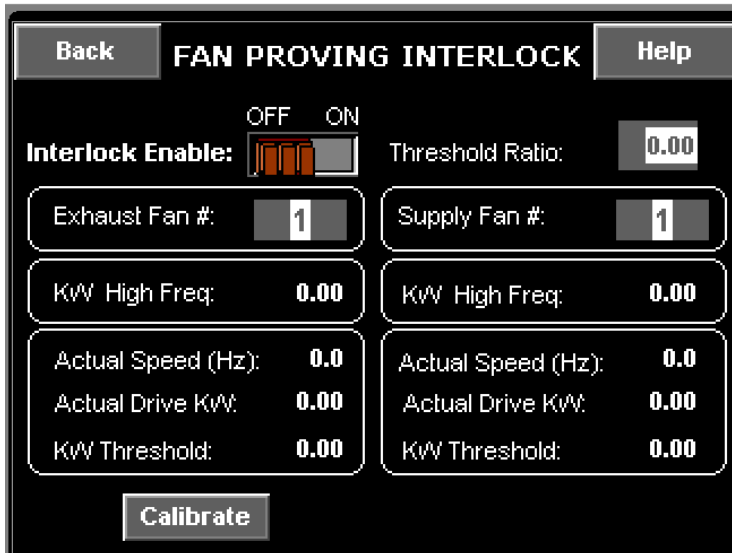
Back

FAN PROVING INTERLOCK

Help

OFF ON

Interlock Enable:

Threshold Ratio: 0.00

Exhaust Fan #: 1

Supply Fan #: 1

KW High Freq: 0.00

KW High Freq: 0.00

Actual Speed (Hz): 0.0

Actual Drive KW: 0.00

KW Threshold: 0.00

Actual Speed (Hz): 0.0

Actual Drive KW: 0.00

KW Threshold: 0.00

Calibrate